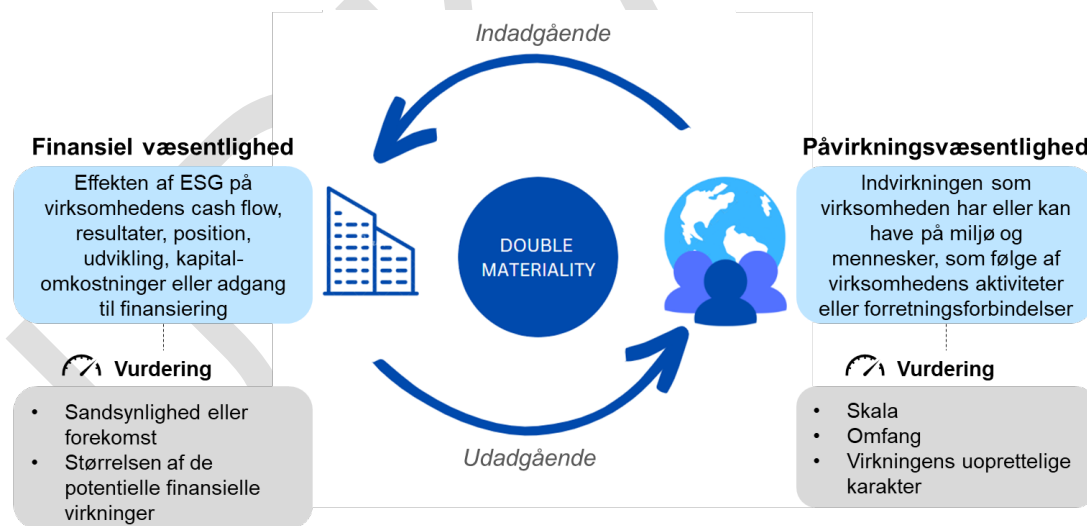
Indadgående

Finansiel væsentlighed

Effekten af ESG på virksomhedens cash flow, resultater, position, udvikling, kapitalomkostninger eller adgang til finansiering

Vurdering

- Sandsynlighed eller forekomst
- Størrelsen af de potentielle finansielle virkninger

DOUBLE MATERIALITY

Påvirkningsvæsentlighed

Indvirkningen som virksomheden har eller kan have på miljø og mennesker, som følge af virksomhedens aktiviteter eller forretningsforbindelser

Vurdering

- Skala
- Omfang
- Virkningens uoprettelige karakter

Udadgående